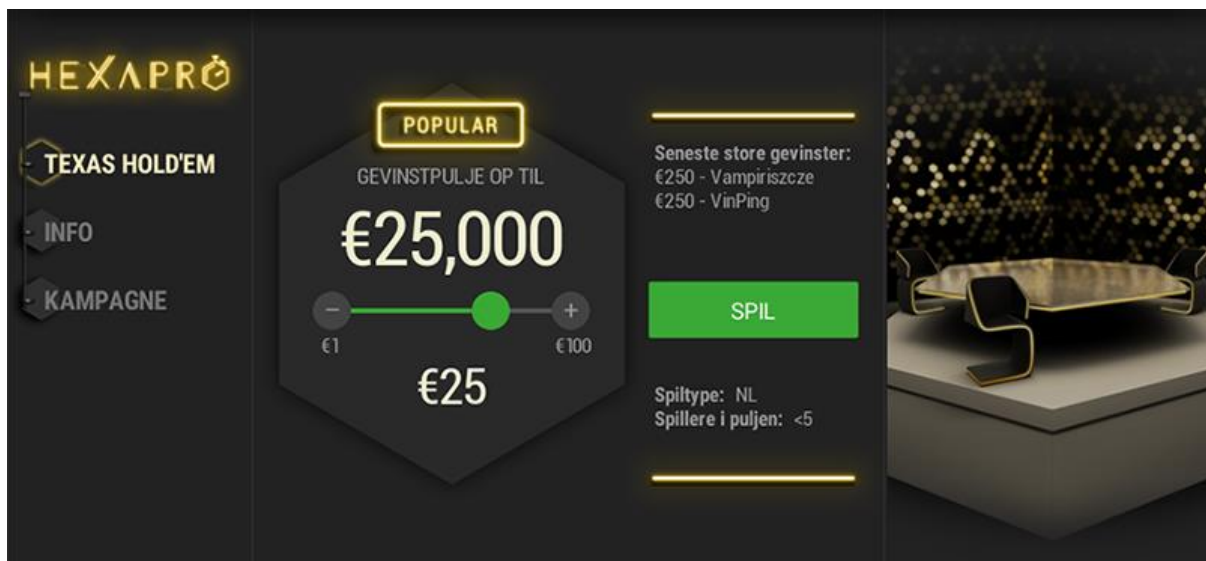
HEXAPRO

TEXAS HOLD'EM

INFO

KAMPAGNE

POPULAR

GEVINSTPULJE OP TIL

€25,000

−

+

€1

€100

€25

Seneste store gevinster:
€250 - Vampiriszcze
€250 - VinPing

SPIL

Spiltype: NL
Spillere i puljen: <5